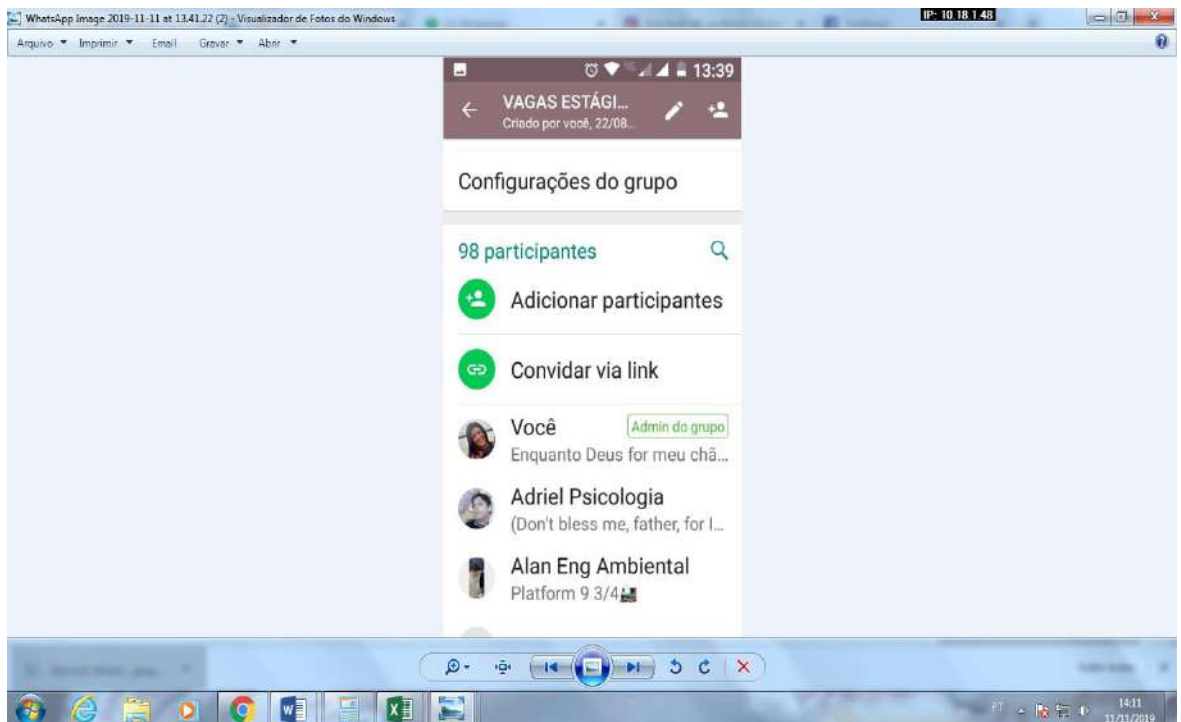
WhatsApp Image 2019-11-11 at 13.41.22 (2) - Visualizador de Fotos do Windows

IP: 10.18.1.48

Arquivo ▼ Imprimir ▼ Email Gravar ▼ Abrir ▼

13:39

VAGAS ESTÁGI...
Criado por você, 22/08...

Configurações do grupo

98 participantes

Adicionar participantes

Convidar via link

Você
Admin do grupo
Enquanto Deus for meu chã...

Adriel Psicologia
(Don't bless me, father, for I...

Alan Eng Ambiental
Platform 9 3/4

PT

14:11
11/11/2019